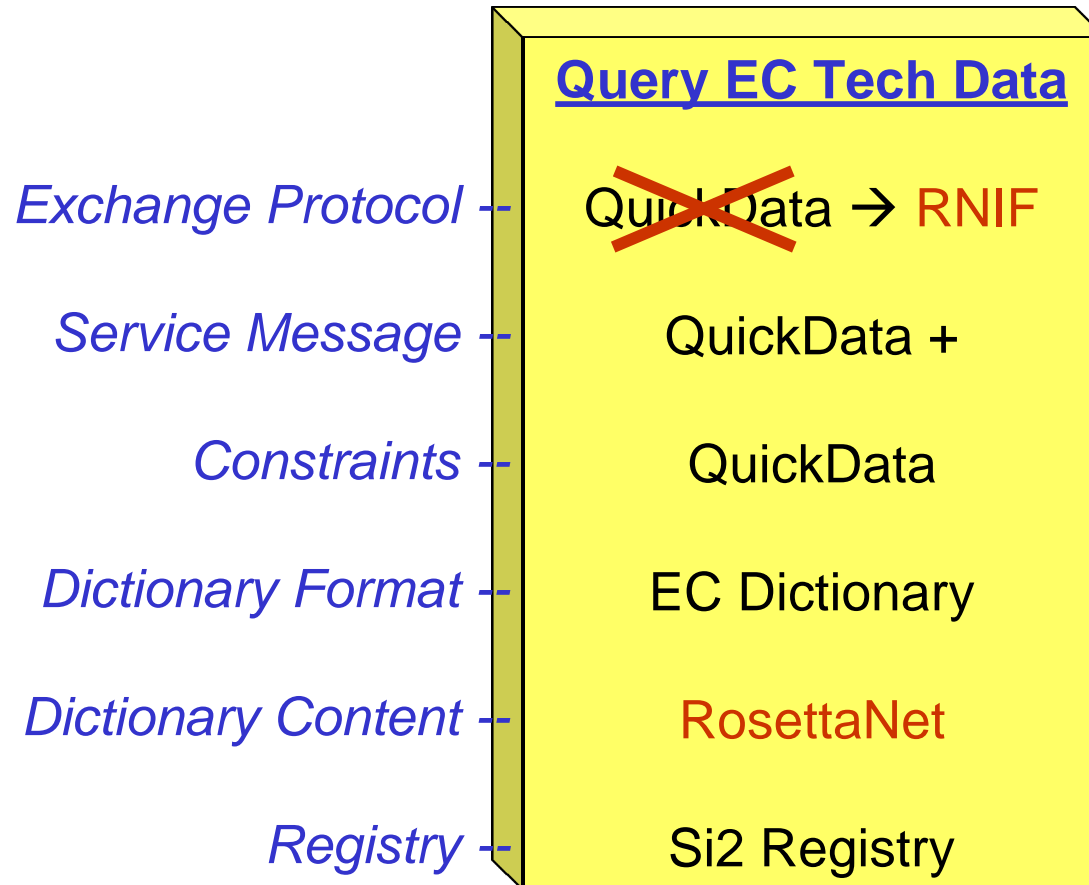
Query EC Tech Data

Exchange Protocol -- QuickData → RNIF

Service Message -- QuickData +

Constraints -- QuickData

Dictionary Format -- EC Dictionary

Dictionary Content -- RosettaNet

Registry -- Si2 Registry